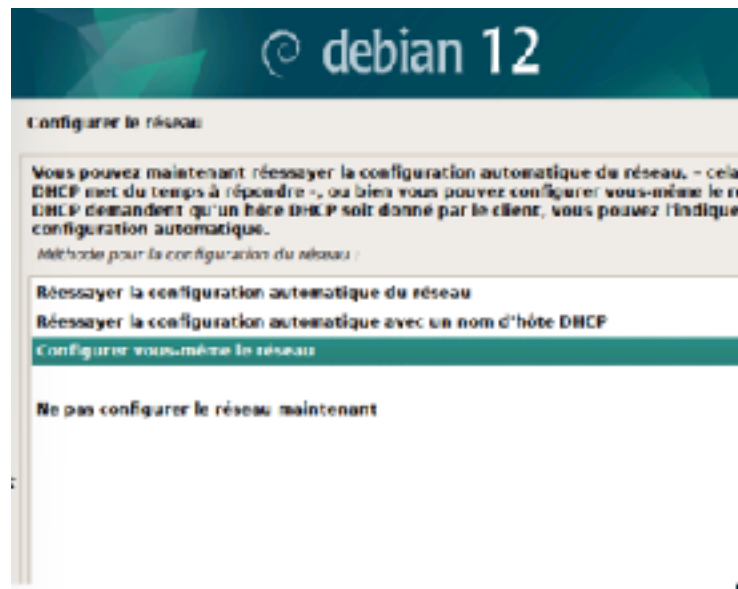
debian 12

Configurer le réseau

Vous pouvez maintenant réessayer la configuration automatique du réseau. – cela DHCP met du temps à répondre –, ou bien vous pouvez configurer vous-même le r DHCP demandent qu'un hôte DHCP soit donné par le client, vous pouvez l'indique configuration automatique.

Méthode pour la configuration du réseau :

Réessayer la configuration automatique du réseau

Réessayer la configuration automatique avec un nom d'hôte DHCP

Configurer vous-même le réseau

Ne pas configurer le réseau maintenant